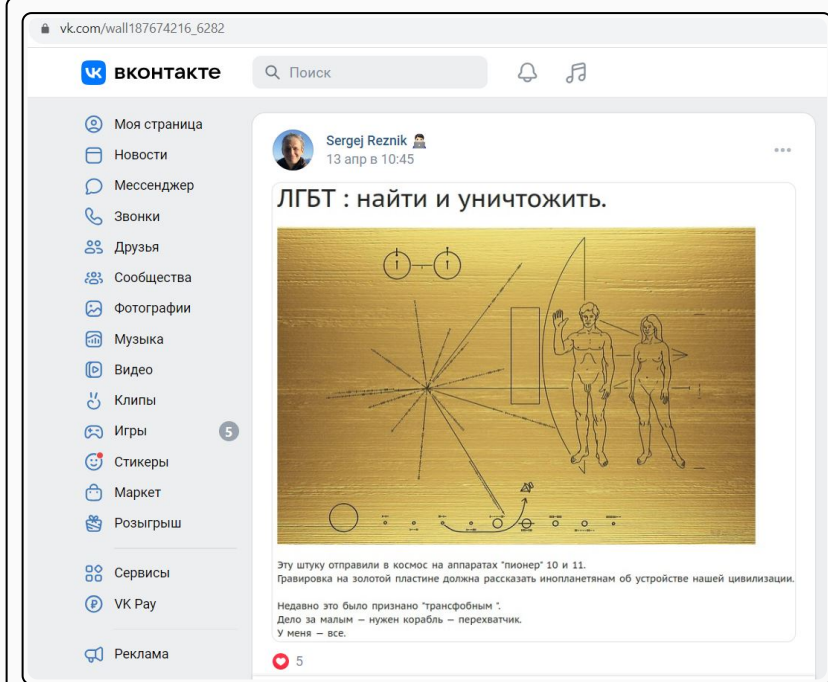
vk.com/wall187674216_6282

вконтакте

Поиск

Моя страница
Новости
Мессенджер
Звонки
Друзья
Сообщества
Фотографии
Музыка
Видео
Клипы
Игры 5
Стикеры
Маркет
Розыгрыш

Сервисы
VK Pay

Реклама

Sergej Reznik
13 апр в 10:45

ЛГБТ : найти и уничтожить.

Эту штуку отправили в космос на аппаратах "пионер" 10 и 11.
Гравировка на золотой пластине должна рассказать инопланетянам об устройстве нашей цивилизации.

Недавно это было признано "трансфобным ".
Дело за малым – нужен корабль – перехватчик.
У меня – все.

5